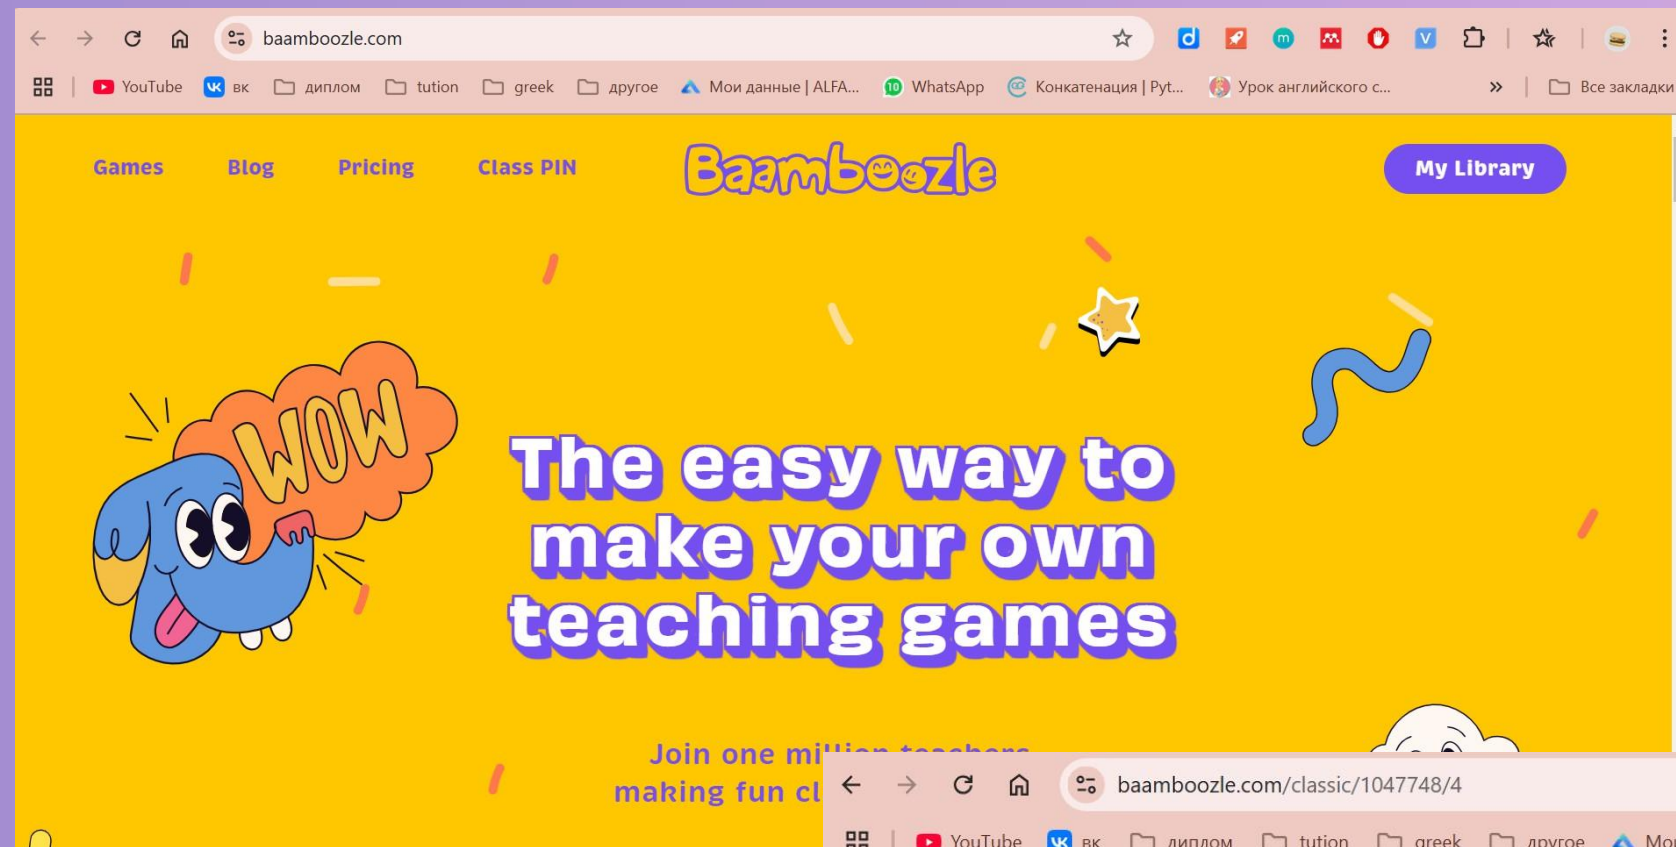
baamboozle.com

YouTube ВК диплом tution greek другое Мои данные | ALFA... 10 WhatsApp Конкатенация | Pyt... Урок английского с... » Все закладки

Games Blog Pricing Class PIN

Baamboozle

My Library

WOW

The easy way to make your own teaching games

Join one mi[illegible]
making fun cl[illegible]

baamboozle.com/classic/1047748/4

YouTube ВК диплом tution greek другое Mo